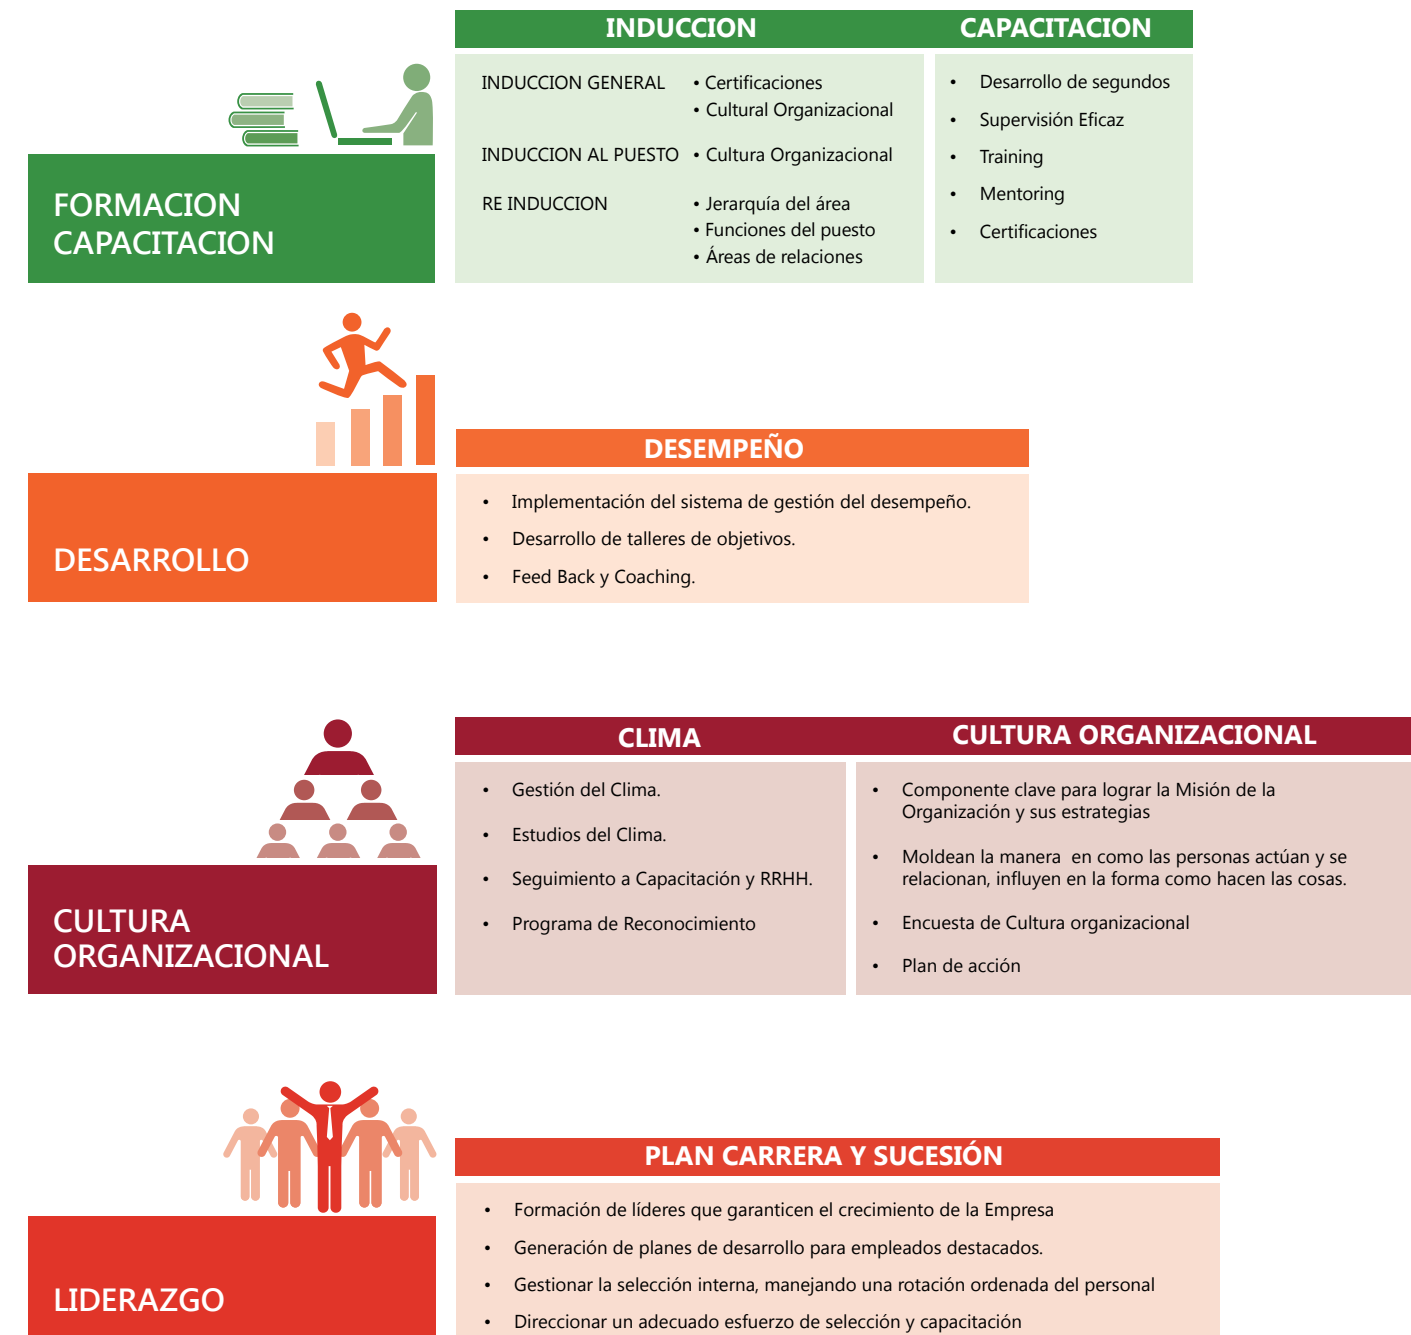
FORMACION CAPACITACION

INDUCCION

INDUCCION GENERAL
• Certificaciones
• Cultural Organizacional

INDUCCION AL PUESTO
• Cultura Organizacional

RE INDUCCION
• Jerarquía del área
• Funciones del puesto
• Áreas de relaciones

CAPACITACION

• Desarrollo de segundos
• Supervisión Eficaz
• Training
• Mentoring
• Certificaciones

DESARROLLO

DESEMPEÑO

• Implementación del sistema de gestión del desempeño.
• Desarrollo de talleres de objetivos.
• Feed Back y Coaching.

CULTURA ORGANIZACIONAL

CLIMA

• Gestión del Clima.
• Estudios del Clima.
• Seguimiento a Capacitación y RRHH.
• Programa de Reconocimiento

CULTURA ORGANIZACIONAL

• Componente clave para lograr la Misión de la Organización y sus estrategias
• Moldean la manera en como las personas actúan y se relacionan, influyen en la forma como hacen las cosas.
• Encuesta de Cultura organizacional
• Plan de acción

LIDERAZGO

PLAN CARRERA Y SUCESIÓN

• Formación de líderes que garanticen el crecimiento de la Empresa
• Generación de planes de desarrollo para empleados destacados.
• Gestionar la selección interna, manejando una rotación ordenada del personal
• Direccionar un adecuado esfuerzo de selección y capacitación